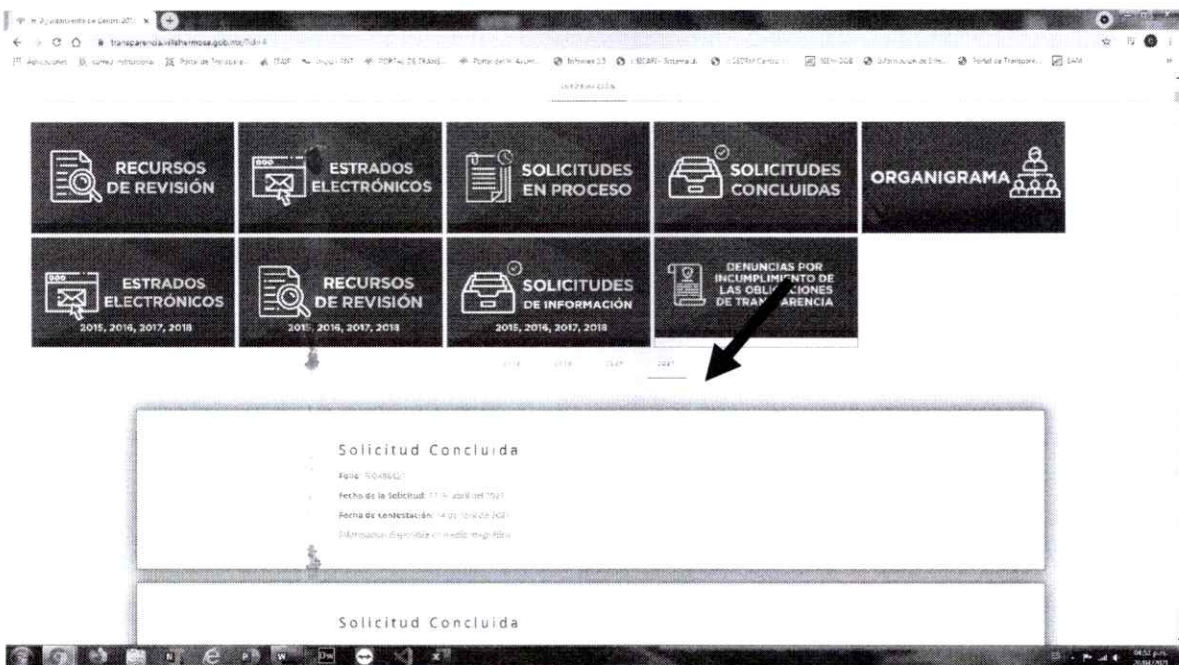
H. Ayuntamiento de Centro 2018 ×

transparencia.villahermosa.gob.mx/?id=4

Aplicaciones | correo institucional | Portal de Transparencia | ITAIP | INFOMEX | PORTAL DE TRANSPARENCIA | Portal del H. Ayuntamiento | Infomex 3.0 | SIPOT | SIGEPT | SEVAC | Infomex | Portal de Transparencia | SAM

INFORMACIÓN

RECURSOS DE REVISIÓN

ESTRADOS ELECTRÓNICOS

SOLICITUDES EN PROCESO

SOLICITUDES CONCLUIDAS

ORGANIGRAMA

ESTRADOS ELECTRÓNICOS 2015, 2016, 2017, 2018

RECURSOS DE REVISIÓN 2015, 2016, 2017, 2018

SOLICITUDES DE INFORMACIÓN 2015, 2016, 2017, 2018

DENUNCIAS POR INCUMPLIMIENTO DE LAS OBLIGACIONES DE TRANSPARENCIA

2018 2019 2020 2021

Solicitud Concluida

Folio: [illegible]

Fecha de la Solicitud: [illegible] abril del 2021

Fecha de contestación: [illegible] abril de 2021

Información disponible en medio magnético

Solicitud Concluida

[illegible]